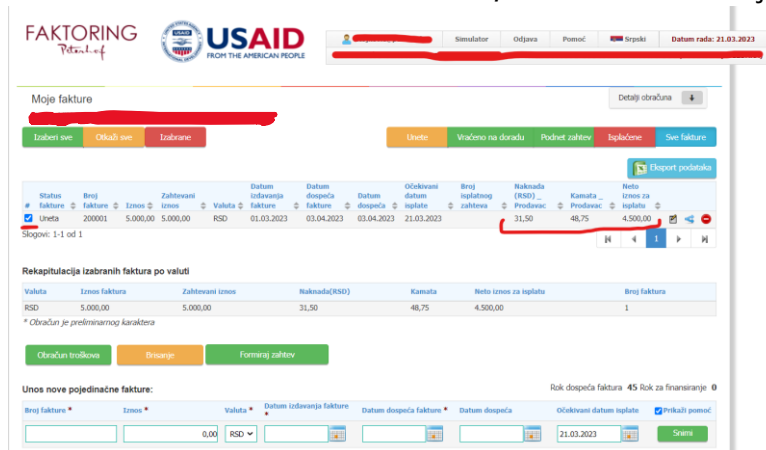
FAKTORING Petrol.ef

USAID FROM THE AMERICAN PEOPLE

Simulator | Odjava | Pomoć | Srpski | Datum rada: 21.03.2023

Moje fakture

Detalji obračuna

Izaberi sve | Otkaži sve | Izabrane

Unete | Vraćeno na doradu | Podnet zahtev | Isplaćene | Sve fakture

Eksport podataka

| # | Status fakture | Broj fakture | Iznos | Zahtevani iznos | Valuta | Datum izdavanja fakture | Datum dospeća fakture | Datum dospeća | Očekivani datum isplate | Broj isplatnog zahteva | Naknada (RSD) _ Prodavac | Kamata _ Prodavac | Neto iznos za isplatu |
|---|---|---|---|---|---|---|---|---|---|---|---|---|---|
| ☑ | Uneta | 200001 | 5.000,00 | 5.000,00 | RSD | 01.03.2023 | 03.04.2023 | 03.04.2023 | 21.03.2023 | | 31,50 | 48,75 | 4.500,00 |

Slogovi: 1-1 od 1

1

Rekapitulacija izabranih faktura po valuti

| Valuta | Iznos faktura | Zahtevani iznos | Naknada(RSD) | Kamata | Neto iznos za isplatu | Broj faktura |
|---|---|---|---|---|---|---|
| RSD | 5.000,00 | 5.000,00 | 31,50 | 48,75 | 4.500,00 | 1 |

* Obračun je preliminarnog karaktera

Obračun troškova | Brisanje | Formiraj zahtev

Unos nove pojedinačne fakture:

Rok dospeća faktura 45 Rok za finansiranje 0

Broj fakture * | Iznos * | Valuta * | Datum izdavanja fakture * | Datum dospeća fakture * | Datum dospeća | Očekivani datum isplate | Prikaži pomoć

0,00 | RSD | 21.03.2023 | Snimi